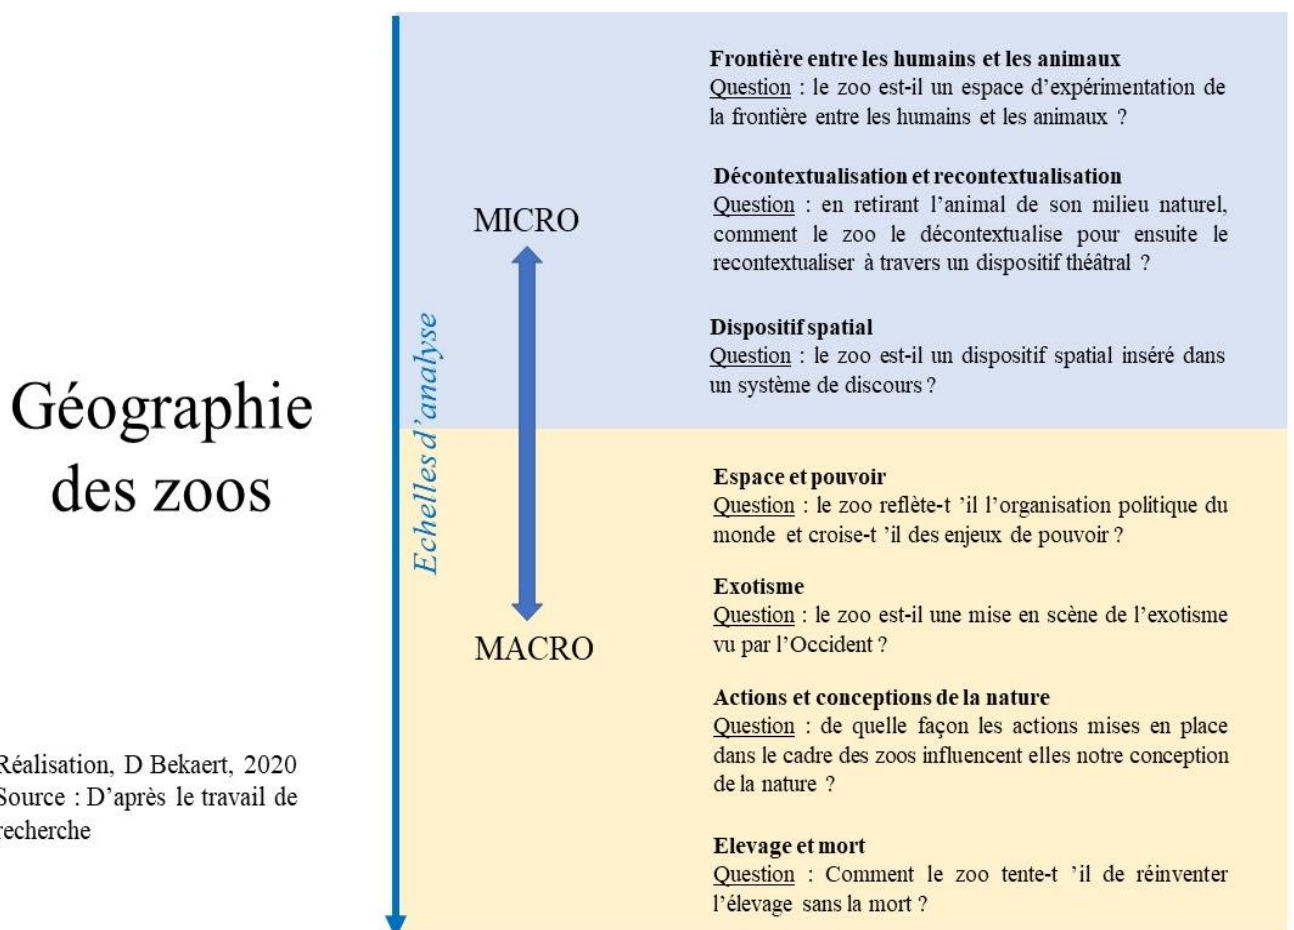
Géographie des zoos

Réalisation, D Bekaert, 2020
Source : D'après le travail de recherche

Echelles d'analyse

MICRO

MACRO

Frontière entre les humains et les animaux
Question : le zoo est-il un espace d'expérimentation de la frontière entre les humains et les animaux ?

Décontextualisation et recontextualisation
Question : en retirant l'animal de son milieu naturel, comment le zoo le décontextualise pour ensuite le recontextualiser à travers un dispositif théâtral ?

Dispositif spatial
Question : le zoo est-il un dispositif spatial inséré dans un système de discours ?

Espace et pouvoir
Question : le zoo reflète-t 'il l'organisation politique du monde et croise-t 'il des enjeux de pouvoir ?

Exotisme
Question : le zoo est-il une mise en scène de l'exotisme vu par l'Occident ?

Actions et conceptions de la nature
Question : de quelle façon les actions mises en place dans le cadre des zoos influencent elles notre conception de la nature ?

Elevage et mort
Question : Comment le zoo tente-t 'il de réinventer l'élevage sans la mort ?